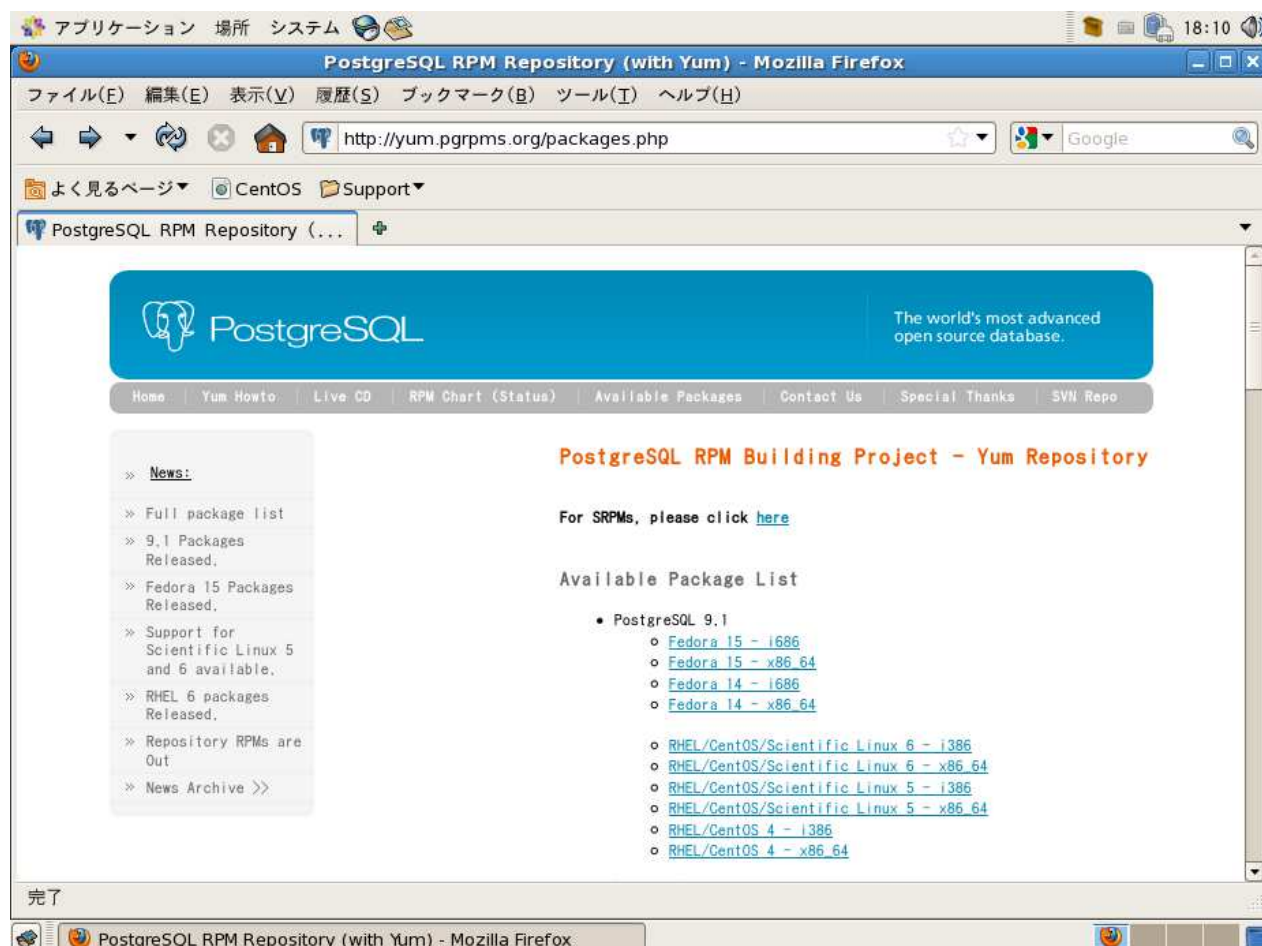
アプリケーション 場所 システム

18:10

PostgreSQL RPM Repository (with Yum) - Mozilla Firefox

ファイル(F) 編集(E) 表示(V) 履歴(S) ブックマーク(B) ツール(T) ヘルプ(H)

http://yum.pgrpms.org/packages.php

Google

よく見るページ▼ CentOS Support▼

PostgreSQL RPM Repository (...

PostgreSQL

The world's most advanced open source database.

Home | Yum Howto | Live CD | RPM Chart (Status) | Available Packages | Contact Us | Special Thanks | SVN Repo

» News:

» Full package list

» 9.1 Packages Released.

» Fedora 15 Packages Released.

» Support for Scientific Linux 5 and 6 available.

» RHEL 6 packages Released.

» Repository RPMs are Out

» News Archive >>

PostgreSQL RPM Building Project - Yum Repository

For SRPMs, please click here

Available Package List

- PostgreSQL 9.1
  - Fedora 15 - i686
  - Fedora 15 - x86_64
  - Fedora 14 - i686
  - Fedora 14 - x86_64
  - RHEL/CentOS/Scientific Linux 6 - i386
  - RHEL/CentOS/Scientific Linux 6 - x86_64
  - RHEL/CentOS/Scientific Linux 5 - i386
  - RHEL/CentOS/Scientific Linux 5 - x86_64
  - RHEL/CentOS 4 - i386
  - RHEL/CentOS 4 - x86_64

完了

PostgreSQL RPM Repository (with Yum) - Mozilla Firefox